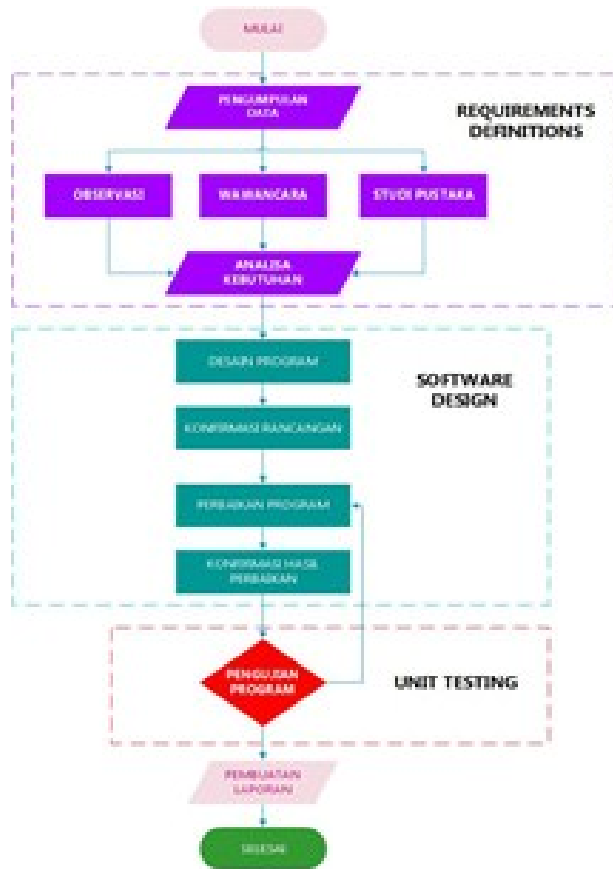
MULAI

PENGUMPULAN DATA

REQUIREMENTS DEFINITIONS

OBSERVASI

WAWANCARA

STUDI PUSTAKA

ANALISA KEBUTUHAN

DESAIN PROGRAM

SOFTWARE DESIGN

KONFIRMASI RANCANGAN

PERBAIKAN PROGRAM

KONFIRMASI HASIL PERBAIKAN

PENGUJIAN PROGRAM

UNIT TESTING

PEMBUATAN LAPORAN

SELESAI